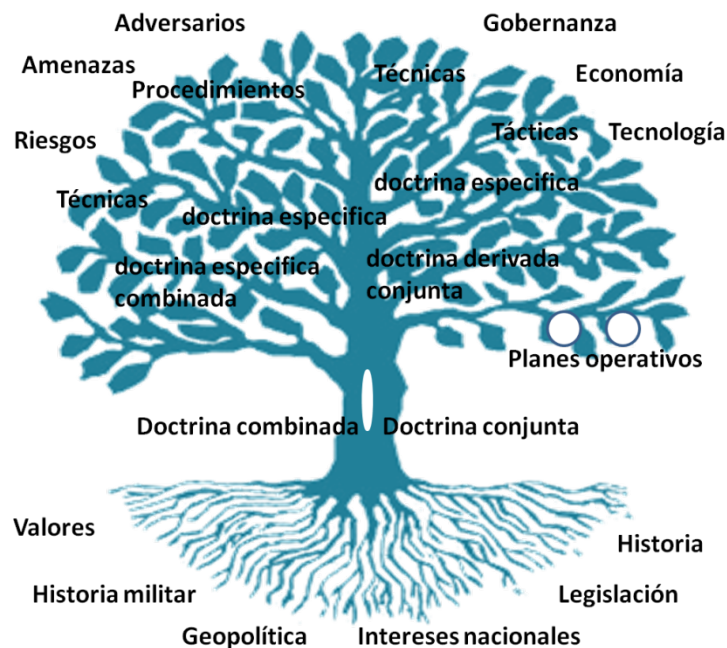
Adversarios
Gobernanza
Amenazas
Técnicas
Economía
Procedimientos
Riesgos
Tácticas
Tecnología
doctrina especifica
Técnicas
doctrina especifica
doctrina derivada conjunta
doctrina especifica combinada
Planes operativos
Doctrina combinada
Doctrina conjunta
Valores
Historia
Historia militar
Legislación
Geopolítica
Intereses nacionales